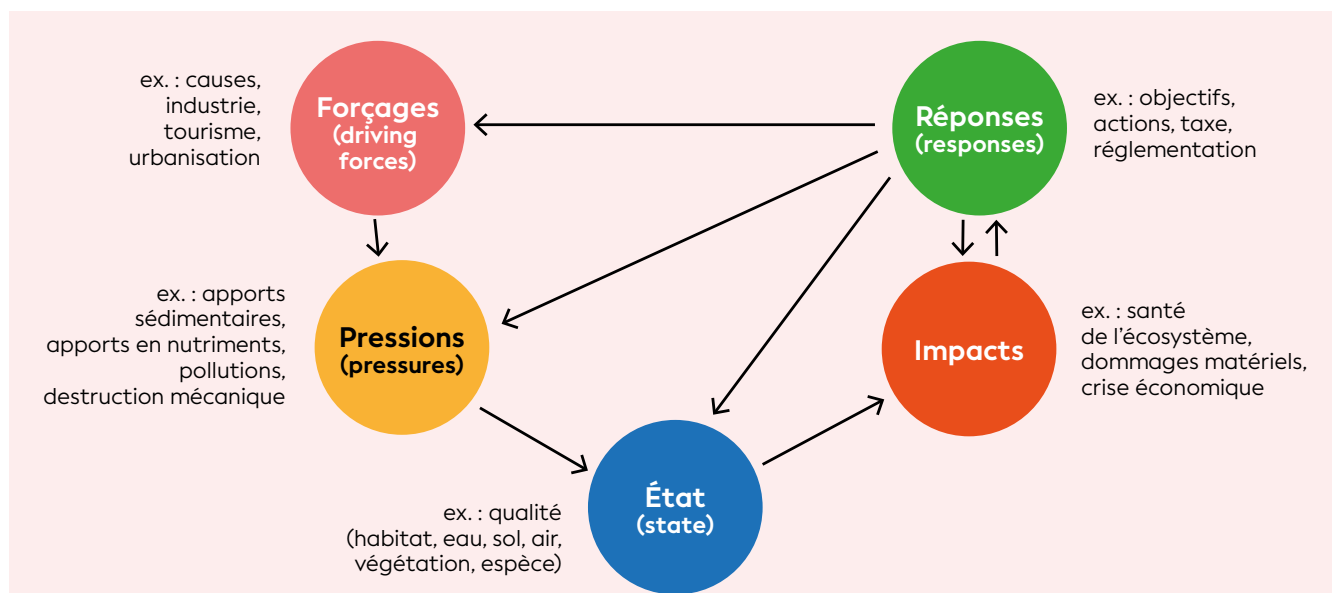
ex. : causes, industrie, tourisme, urbanisation

Forçages (driving forces)

Réponses (responses)

ex. : objectifs, actions, taxe, réglementation

ex. : apports sédimentaires, apports en nutriments, pollutions, destruction mécanique

Pressions (pressures)

Impacts

ex. : santé de l'écosystème, dommages matériels, crise économique

ex. : qualité (habitat, eau, sol, air, végétation, espèce)

État (state)